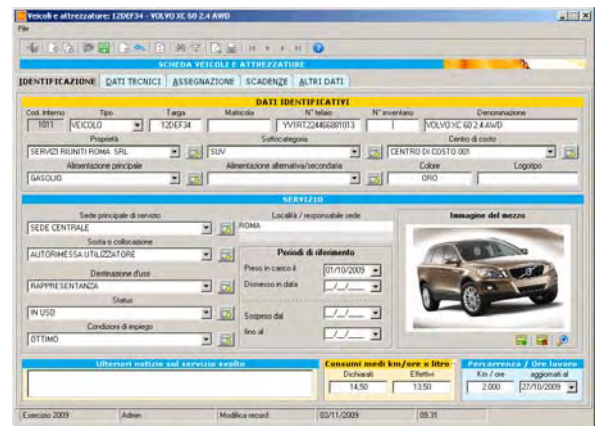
Veicoli e attrezzature: 12DEF34 - VOLVO XC 60 2.4 AWD

File

SCHEDA VEICOLI E ATTREZZATURE

IDENTIFICAZIONE | DATI TECNICI | ASSEGNAZIONE | SCADENZE | ALTRI DATI

DATI IDENTIFICATIVI

| Cod. Interno | Tipo | Targa | Matricola | N° telaio | N° inventario | Denominazione |
|---|---|---|---|---|---|---|
| 1011 | VEICOLO | 12DEF34 | | YV1RT22446681013 | | VOLVO XC 60 2.4 AWD |

Proprietà: SERVIZI RIUNITI ROMA SRL
Sottocategoria: SUV
Centro di costo: CENTRO DI COSTO 001
Alimentazione principale: GASOLIO
Alimentazione alternativa/secondaria:
Colore: ORO
Logotipo:

SERVIZIO

Sede principale di servizio: SEDE CENTRALE
Località / responsabile sede: ROMA
Scota e collocazione: AUTORIMESSA UTILIZZATORE
Destinazione d'uso: RAPPRESENTANZA
Status: IN USO
Condizioni di impiego: OTTIMO

Periodi di riferimento
Preso in carico il 01/10/2009
Dismesso in data __/__/____
Sospeso dal __/__/____
fino al __/__/____

Immagine del mezzo

Ulteriori notizie sul servizio svolto

Consumi medi km/ore x litro
Dichiarati 14,50
Effettivi 13,50

Percorrenza / Ore lavoro
Km / ore 2.000
aggiornati al 27/10/2009

Esercizio 2009 | Admin | Modifica record | 03/11/2009 | 09:31